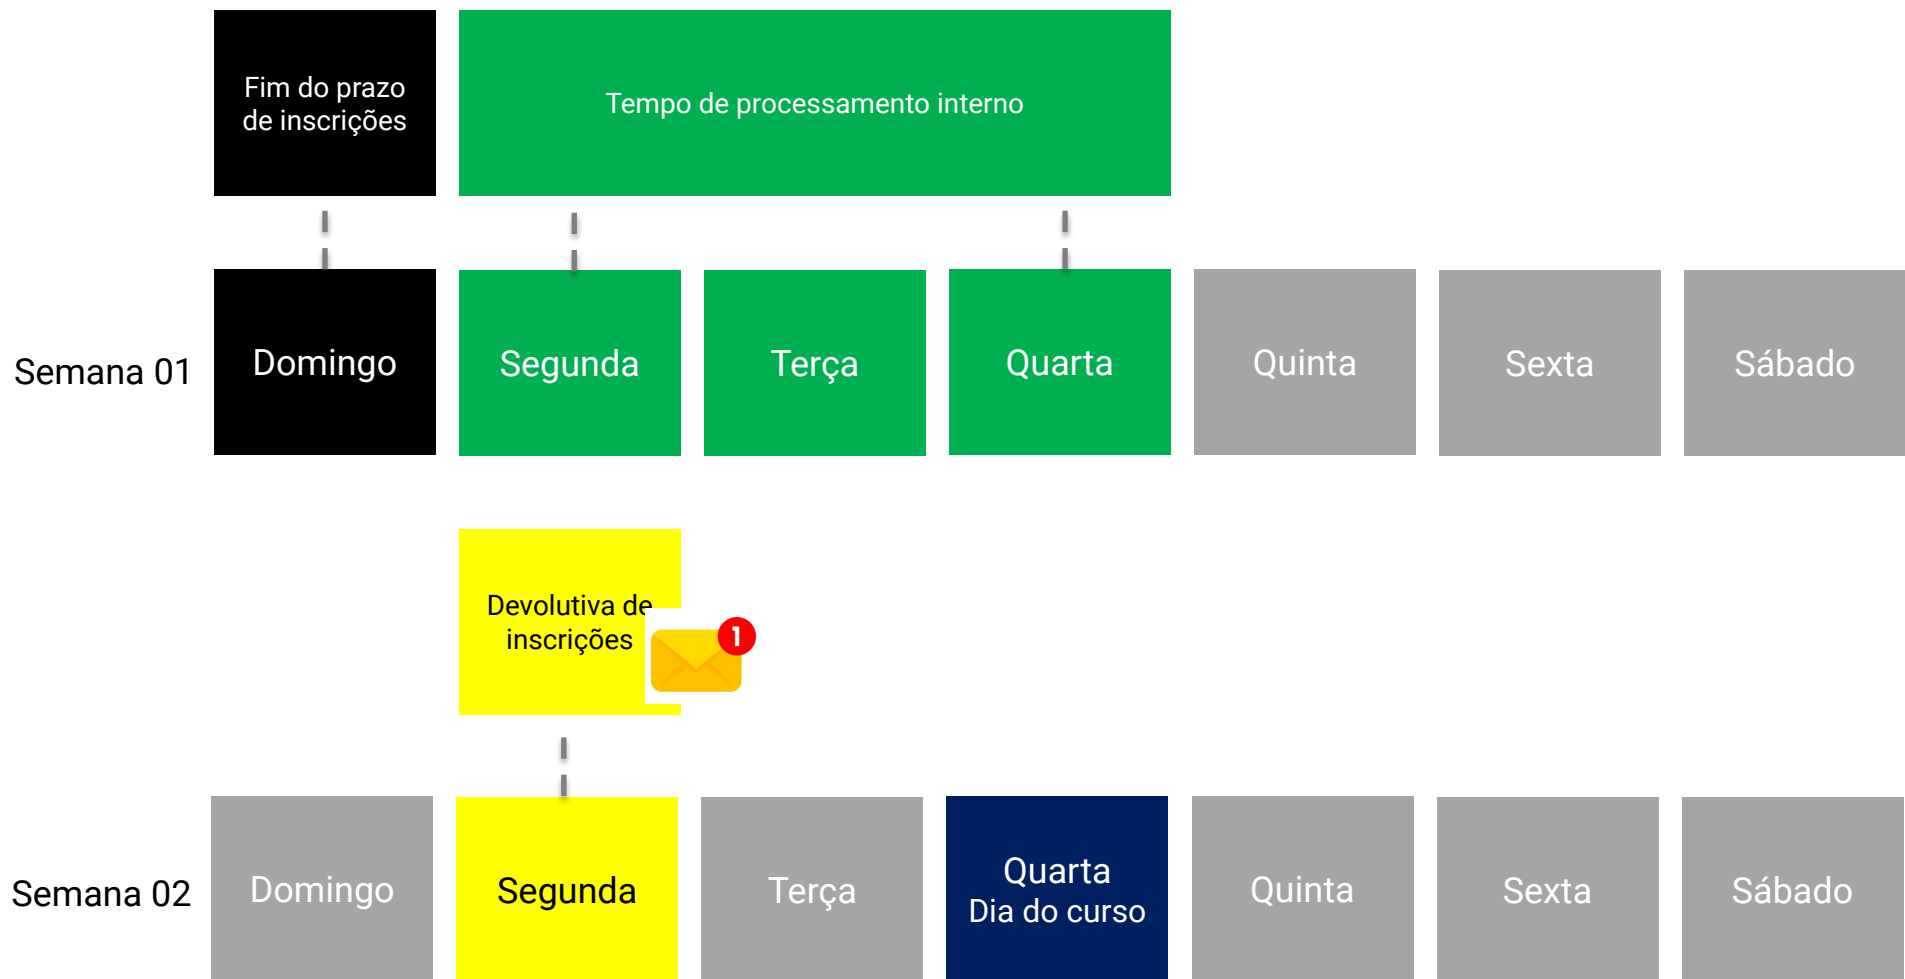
Fim do prazo de inscrições

Tempo de processamento interno

Semana 01

Domingo

Segunda

Terça

Quarta

Quinta

Sexta

Sábado

Devolutiva de inscrições

1

Semana 02

Domingo

Segunda

Terça

Quarta
Dia do curso

Quinta

Sexta

Sábado